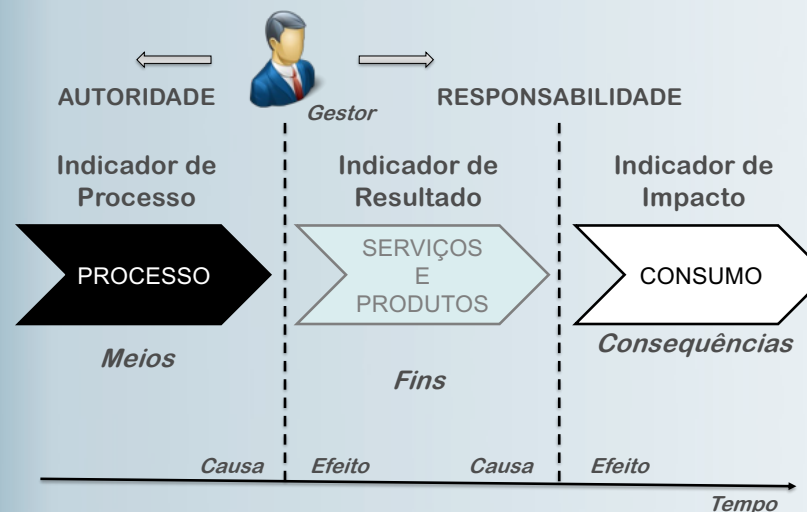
AUTORIDADE

Gestor

RESPONSABILIDADE

Indicador de Processo

Indicador de Resultado

Indicador de Impacto

PROCESSO

SERVIÇOS E PRODUTOS

CONSUMO

Meios

Fins

Consequências

Causa

Efeito

Causa

Efeito

Tempo